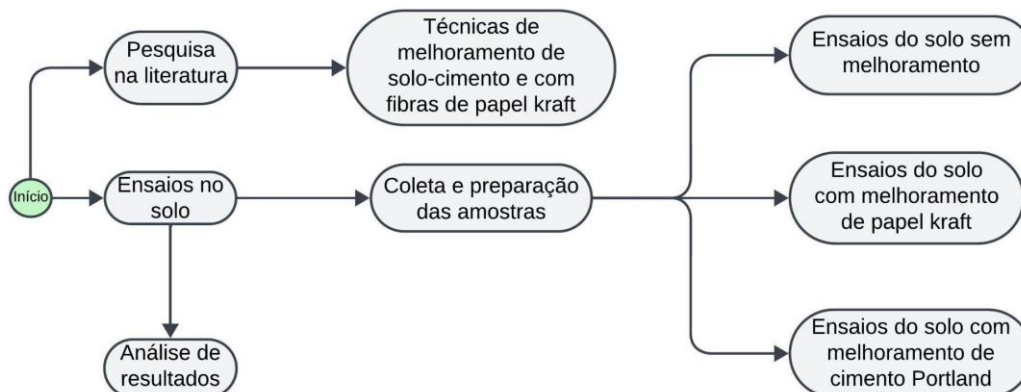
Início

Pesquisa na literatura

Técnicas de melhoramento de solo-cimento e com fibras de papel kraft

Ensaios no solo

Coleta e preparação das amostras

Ensaios do solo sem melhoramento

Ensaios do solo com melhoramento de papel kraft

Ensaios do solo com melhoramento de cimento Portland

Análise de resultados